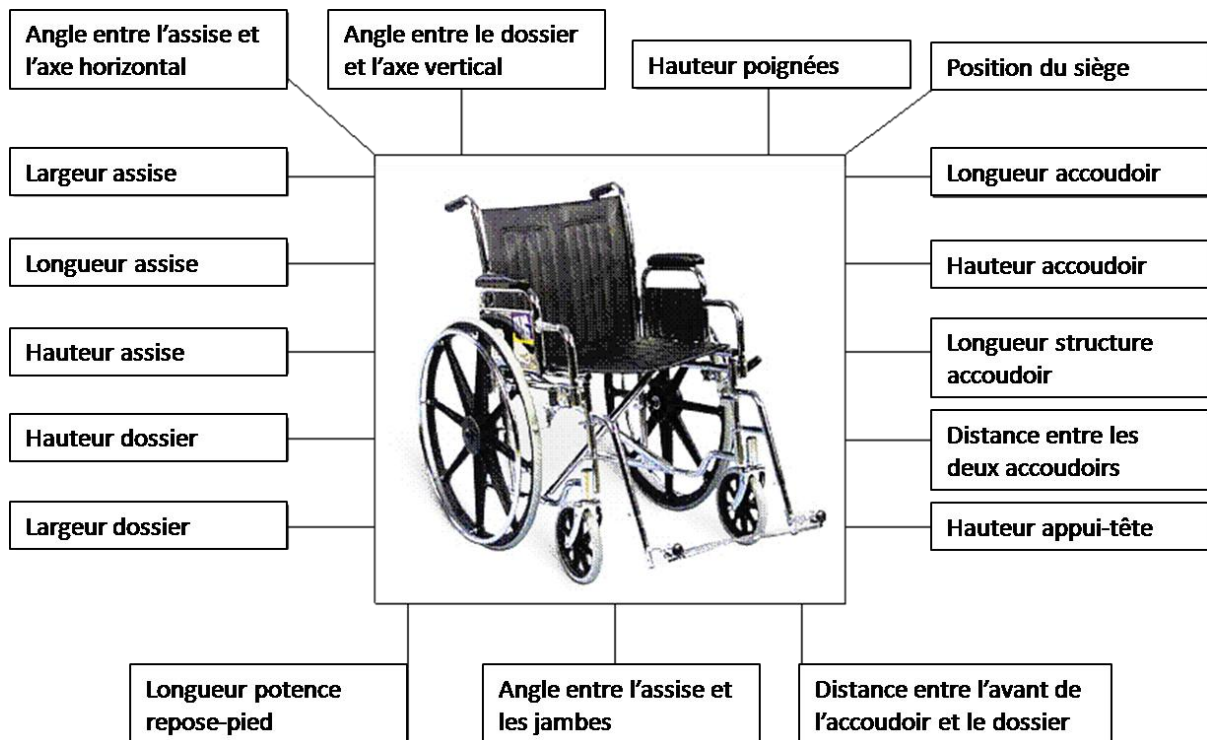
Angle entre l'assise et l'axe horizontal

Angle entre le dossier et l'axe vertical

Hauteur poignées

Position du siège

Largeur assise

Longueur accoudoir

Longueur assise

Hauteur accoudoir

Hauteur assise

Longueur structure accoudoir

Hauteur dossier

Distance entre les deux accoudoirs

Largeur dossier

Hauteur appui-tête

Longueur potence repose-pied

Angle entre l'assise et les jambes

Distance entre l'avant de l'accoudoir et le dossier